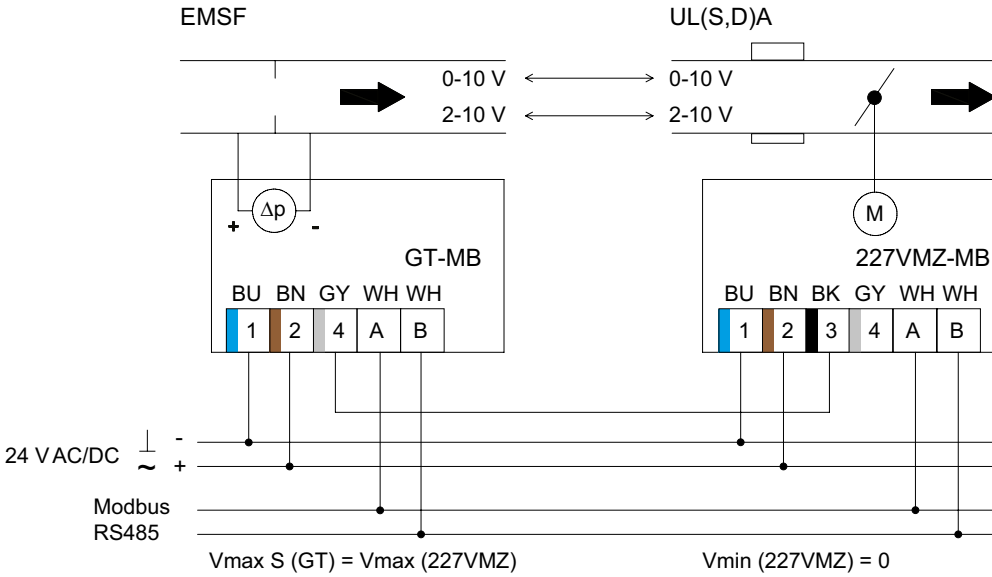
EMSF

UL(S,D)A

0-10 V
2-10 V

0-10 V
2-10 V

+ $\Delta p$ -

GT-MB

BU BN GY WH WH
1 2 4 A B

M

227VMZ-MB

BU BN BK GY WH WH
1 2 3 4 A B

24 V AC/DC $\perp$ -
$\sim$ +

Modbus
RS485

Vmax S (GT) = Vmax (227VMZ)

Vmin (227VMZ) = 0